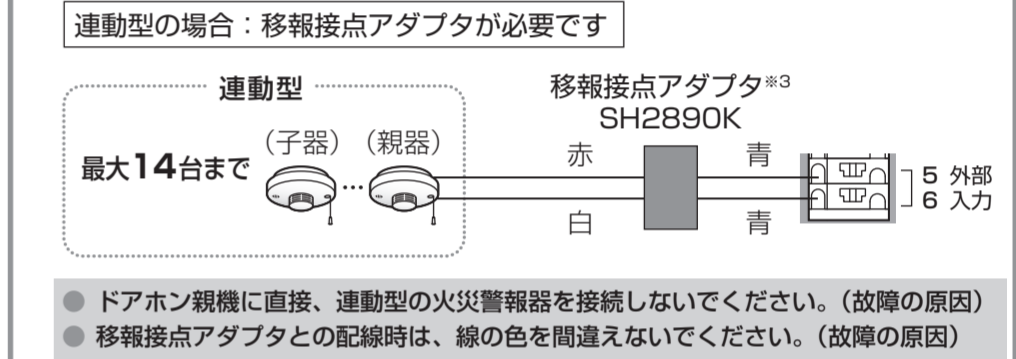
連動型の場合：移報接点アダプタが必要です

連動型

最大14台まで

（子器）（親器）

…

移報接点アダプタ※3
SH2890K

赤

白

青

青

5
6

外部
入力

● ドアホン親機に直接、連動型の火災警報器を接続しないでください。（故障の原因）
● 移報接点アダプタとの配線時は、線の色を間違えないでください。（故障の原因）